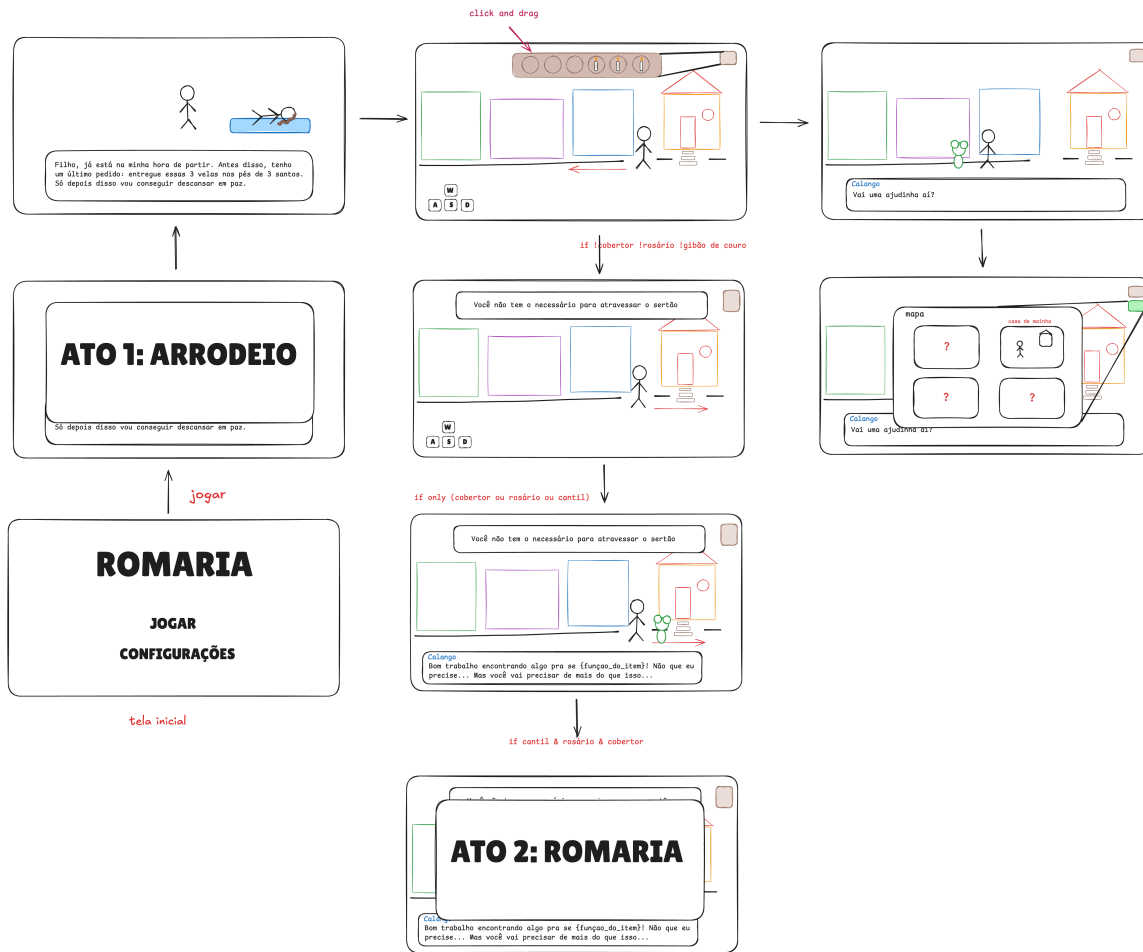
click and drag

Filho, já está na minha hora de partir. Antes disso, tenho um último pedido: entregue essas 3 velas nos pés de 3 santos. Só depois disso vou conseguir descansar em paz.

W
A S D

Calango
Vai uma ajudinha aí?

if !cobertor !rosário !gibão de couro

Você não tem o necessário para atravessar o sertão

W
A S D

mapa
casa de mainha
?
?
?

Calango
Vai uma ajudinha aí?

ATO 1: ARRODEIO

Só depois disso vou conseguir descansar em paz.

jogar

ROMARIA

JOGAR

CONFIGURAÇÕES

tela inicial

if only (cobertor ou rosário ou cantil)

Você não tem o necessário para atravessar o sertão

Calango
Bom trabalho encontrando algo pra se {funçao_do_item}! Não que eu precise... Mas você vai precisar de mais do que isso...

if cantil & rosário & cobertor

ATO 2: ROMARIA

Calango
Bom trabalho encontrando algo pra se {funçao_do_item}! Não que eu precise... Mas você vai precisar de mais do que isso...